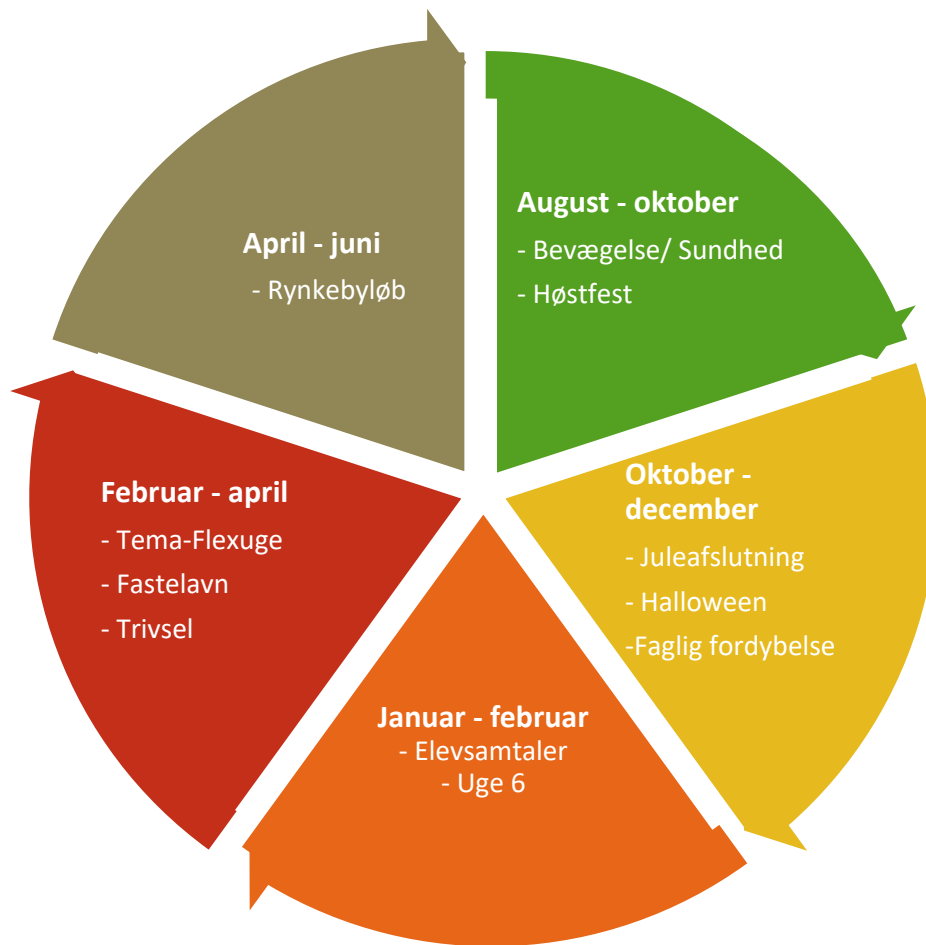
August - oktober
- Bevægelse/ Sundhed
- Høstfest

Oktober - december
- Juleafslutning
- Halloween
-Faglig fordybelse

Januar - februar
- Elevsamtaler
- Uge 6

Februar - april
- Tema-Flexuge
- Fastelavn
- Trivsel

April - juni
- Rynkebyløb